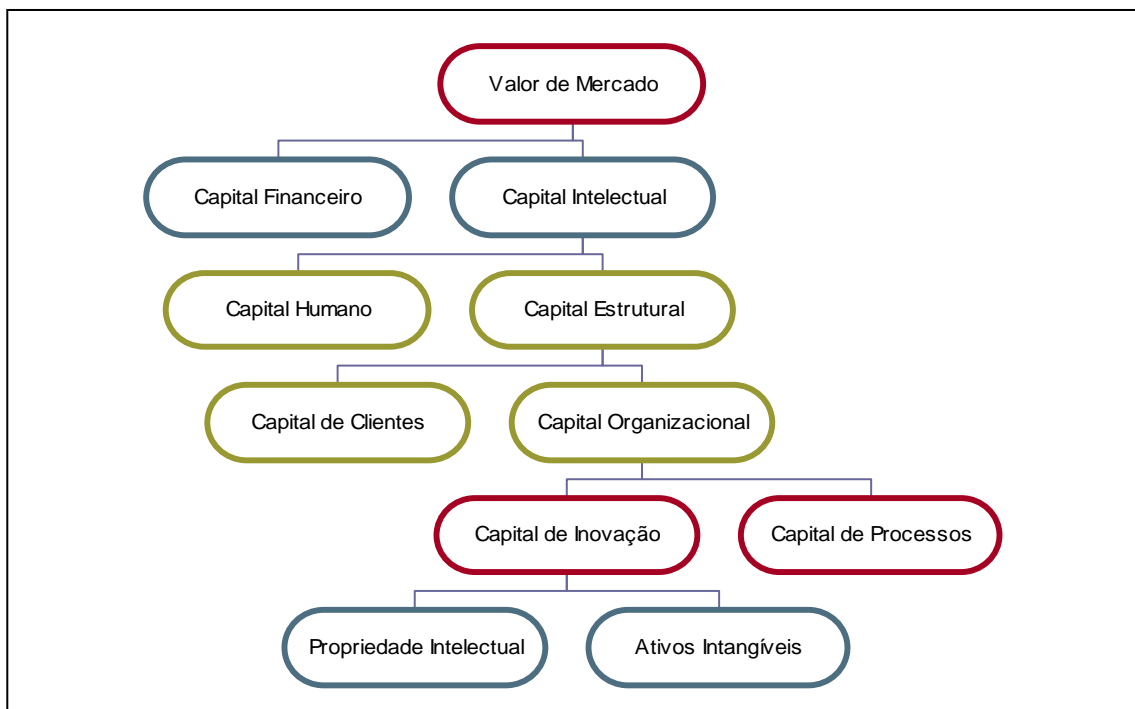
Valor de Mercado

Capital Financeiro

Capital Intelectual

Capital Humano

Capital Estrutural

Capital de Clientes

Capital Organizacional

Capital de Inovação

Capital de Processos

Propriedade Intelectual

Ativos Intangíveis